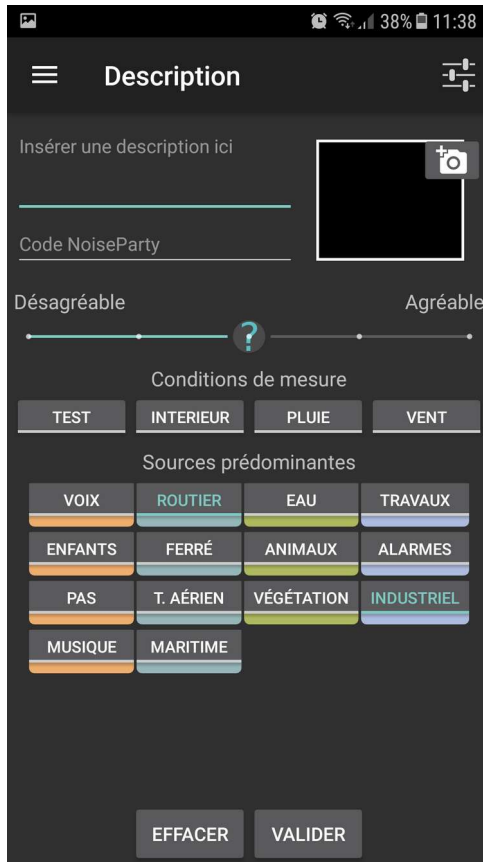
38% 11:38

Description

Insérer une description ici

Code NoiseParty

Désagréable

Agréable

?

Conditions de mesure

TEST
INTERIEUR
PLUIE
VENT

Sources prédominantes

VOIX
ROUTIER
EAU
TRAVAUX
ENFANTS
FERRÉ
ANIMAUX
ALARMES
PAS
T. AÉRIEN
VÉGÉTATION
INDUSTRIEL
MUSIQUE
MARITIME

EFFACER
VALIDER